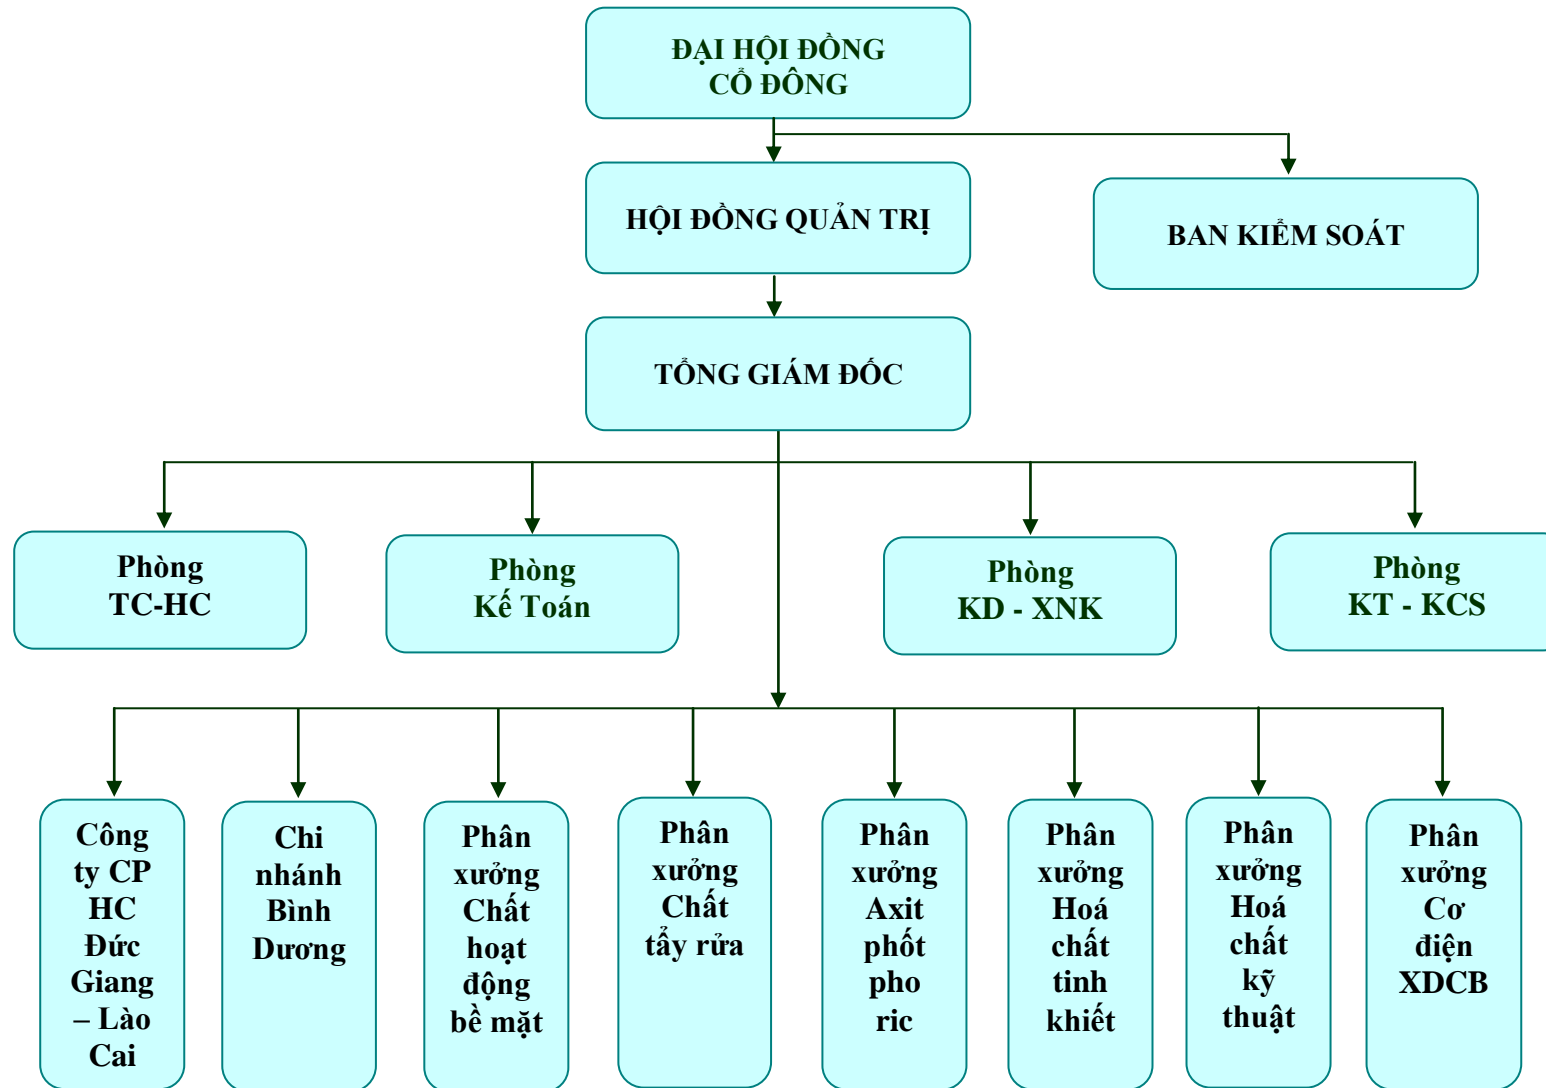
ĐẠI HỘI ĐỒNG CỔ ĐÔNG

HỘI ĐỒNG QUẢN TRỊ

BAN KIỂM SOÁT

TỔNG GIÁM ĐỐC

Phòng TC-HC

Phòng Kế Toán

Phòng KD - XNK

Phòng KT - KCS

Công ty CP HC Đức Giang – Lào Cai

Chi nhánh Bình Dương

Phân xưởng Chất hoạt động bề mặt

Phân xưởng Chất tẩy rửa

Phân xưởng Axit phốt pho ric

Phân xưởng Hoá chất tinh khiết

Phân xưởng Hoá chất kỹ thuật

Phân xưởng Cơ điện XDCB